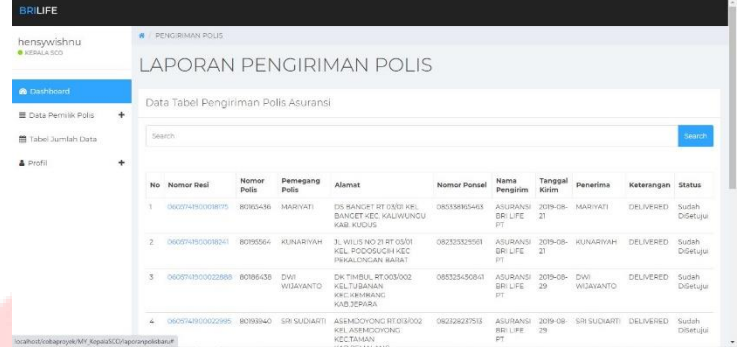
BRILIFE

hensywishnu
● KEPALA SCO

Dashboard
Data Pemilik Polis +
Tabel Jumlah Data
Profil +

PENGIRIMAN POLIS

LAPORAN PENGIRIMAN POLIS

Data Tabel Pengiriman Polis Asuransi

Search

Search

| No | Nomor Resi | Nomor Polis | Pemegang Polis | Alamat | Nomor Ponsel | Nama Pengirim | Tanggal Kirim | Penerima | Keterangan | Status |
|---|---|---|---|---|---|---|---|---|---|---|
| 1 | 0600741900018175 | 80185436 | MARIYATI | DS BANGET RT 03/01 KEL BANGET KEC. KALIWUNGU KAB. KUDUS | 085338165463 | ASURANSI BRI LIFE PT | 2019-08-21 | MARIYATI | DELIVERED | Sudah DiSetujui |
| 2 | 0600741900018241 | 80195564 | KUNARIYAH | JL WILIS NO 21 RT 03/01 KEL. PODOSUGIH KEC PEKALONGAN BARAT | 082325329561 | ASURANSI BRI LIFE PT | 2019-08-21 | KUNARIYAH | DELIVERED | Sudah DiSetujui |
| 3 | 0600741900022888 | 80186438 | DWI WIJAYANTO | DK TIMBUL RT.003/002 KEL.TUBANAN KEC.KEMBANG KAB.JEPARA | 085325450841 | ASURANSI BRI LIFE PT | 2019-08-29 | DWI WIJAYANTO | DELIVERED | Sudah DiSetujui |
| 4 | 0600741900022995 | 80193940 | SRI SUDIARTI | ASEMDOYONG RT.03/002 KEL.ASEMDOYONG KECTAMAN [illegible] | 082328237513 | ASURANSI BRI LIFE PT | 2019-08-29 | SRI SUDIARTI | DELIVERED | Sudah DiSetujui |

localhost/cobaproyek/MY_KepalaSCO/laporanpolisbaru#